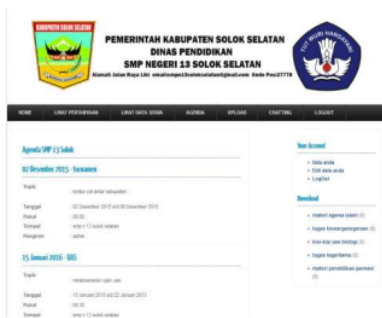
KABUPATEN SOLOK SELATAN

PEMERINTAH KABUPATEN SOLOK SELATAN
DINAS PENDIDIKAN
SMP NEGERI 13 SOLOK SELATAN
Alamat Jalan Raya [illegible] email:smpn13solokselatan@gmail.com Kode Pos:27778

TUT WURI HANDAYANI

HOME | LIHAT PERTANYAAN | LIHAT DATA SISWA | AGENDA | UPLOAD | CHATTING | LOGOUT

Agenda SMP 13 Solok

02 Desember 2015 - lomaan

| Topik | lomba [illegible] antar kabupaten |
|---|---|
| Tanggal | 02 Desember 2015 s/d 06 Desember 2015 |
| Pukul | 08:00 |
| Tempat | smp n 13 solok selatan |
| Pengirim | admin |

15 Januari 2016 - UAS

| Topik | melaksanakan ujian uas |
|---|---|
| Tanggal | 15 Januari 2016 s/d 22 Januari 2016 |
| Pukul | 08:00 |
| Tempat | smp n 13 solok selatan |

Your Account
• Data anda
• Edit data anda
• LogOut

Download
• materi agama islam (1)
• tugas kewarganegaraan (1)
• kisi-kisi uas biologi (1)
• tugas logaritma (1)
• materi pendidikan jasmani (1)